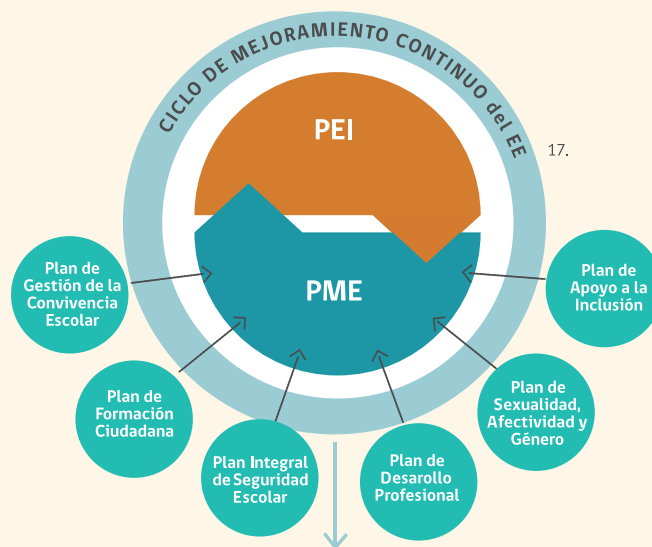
CICLO DE MEJORAMIENTO CONTINUO del EE

17.

PEI

PME

Plan de Gestión de la Convivencia Escolar

Plan de Apoyo a la Inclusión

Plan de Formación Ciudadana

Plan de Sexualidad, Afectividad y Género

Plan Integral de Seguridad Escolar

Plan de Desarollo Profesional